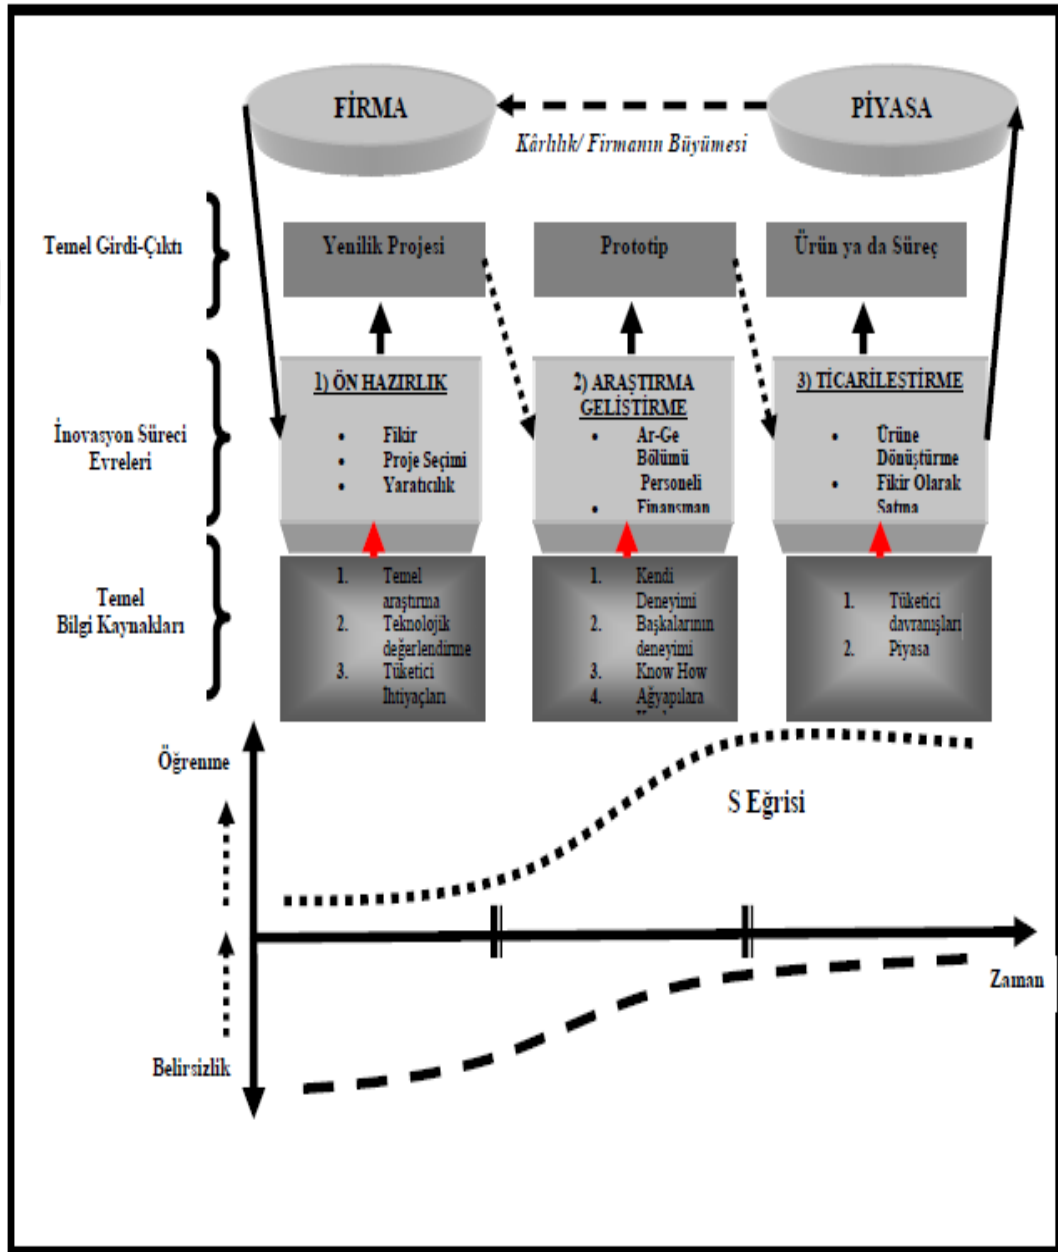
FİRMA

PİYASA

Kârlılık/ Firmanın Büyümesi

Temel Girdi-Çıktı

Yenilik Projesi

Prototip

Ürün ya da Süreç

İnovasyon Süreci Evreleri

1) ÖN HAZIRLIK
• Fikir
• Proje Seçimi
• Yaratıcılık

2) ARAŞTIRMA GELİŞTİRME
• Ar-Ge Bölümü Personeli
• Finansman

3) TİCARİLEŞTİRME
• Ürüne Dönüştürme
• Fikir Olarak Satma

Temel Bilgi Kaynakları

1. Temel araştırma
2. Teknolojik değerlendirme
3. Tüketici İhtiyaçları

1. Kendi Deneyimi
2. Başkalarının deneyimi
3. Know How
4. Ağyapılara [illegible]

1. Tüketici davranışları
2. Piyasa

Öğrenme

S Eğrisi

Zaman

Belirsizlik